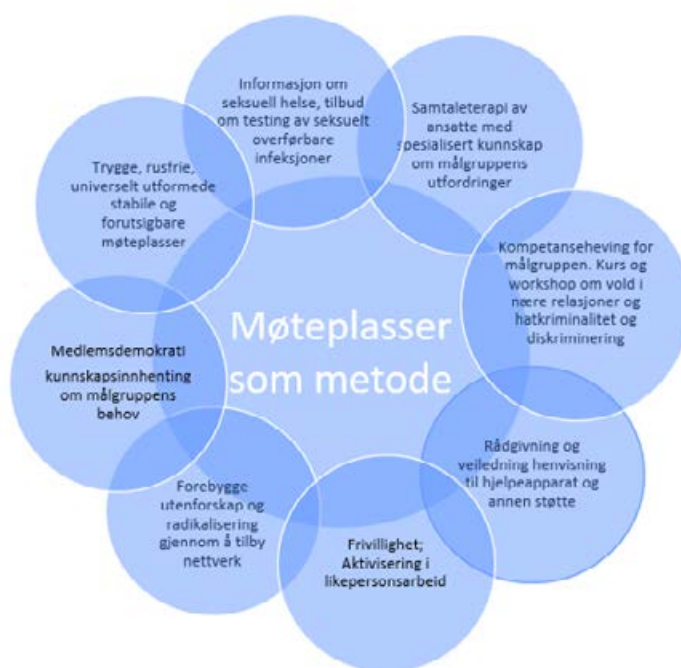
Informasjon om seksuell helse, tilbud om testing av seksuelt overførbare infeksjoner

Samtaleterapi av ansatte med spesialisert kunnskap om målgruppens utfordringer

Kompetanseheving for målgruppen. Kurs og workshop om vold i nære relasjoner og hatkriminalitet og diskriminering

Rådgivning og veiledning henvisning til hjelpeapparat og annen støtte

Frivillighet; Aktivisering i likepersonsarbeid

Forebygge utenforskap og radikalisering gjennom å tilby nettverk

Medlemsdemokrati kunnskapsinnhenting om målgruppens behov

Trygge, rustrie, universelt utformede stabile og forutsigbare møteplasser

Møteplasser som metode